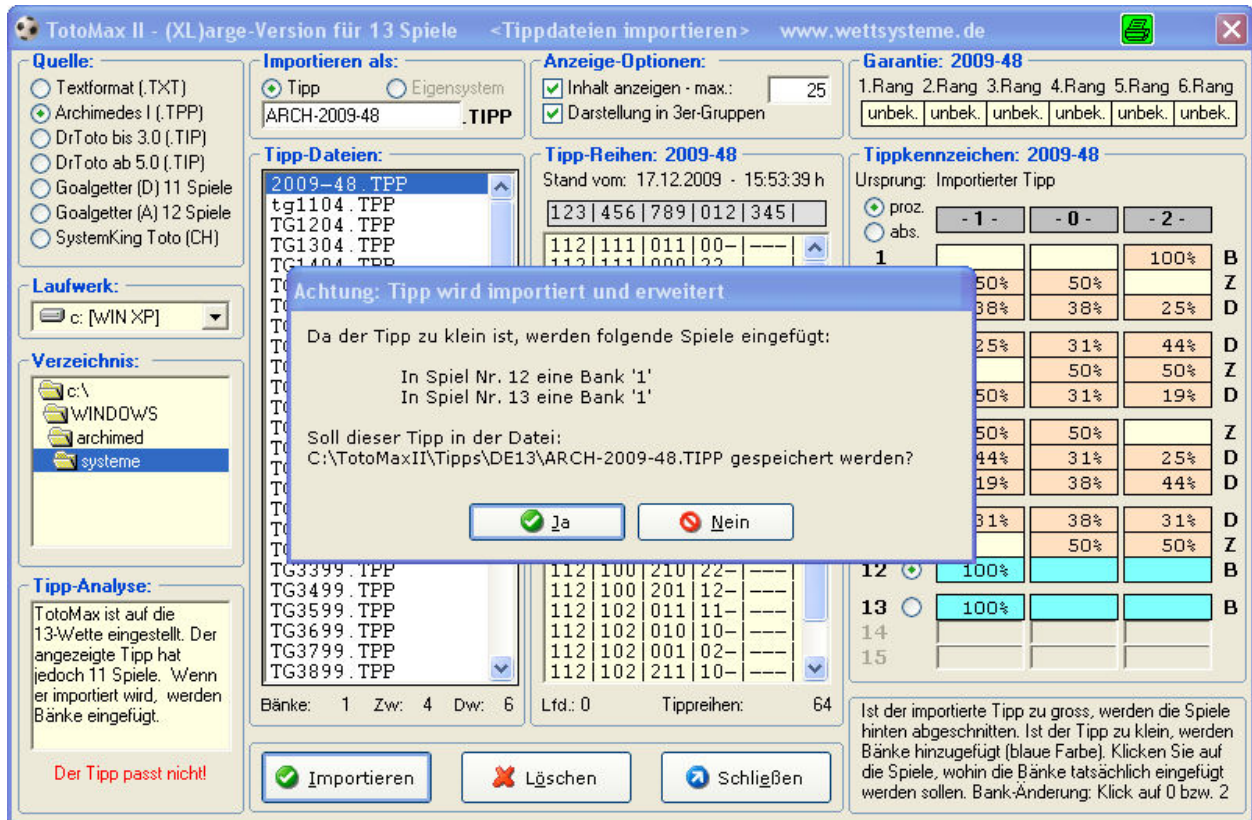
TotoMax II - (XL)arge-Version für 13 Spiele <Tippdateien importieren> www.wettsysteme.de

Quelle:
Textformat (.TXT)
Archimedes I (.TPP)
DrToto bis 3.0 (.TIP)
DrToto ab 5.0 (.TIP)
Goalgetter (D) 11 Spiele
Goalgetter (A) 12 Spiele
SystemKing Toto (CH)

Laufwerk:
c: [WIN XP]

Verzeichnis:
c:\
WINDOWS
archimed
systeme

Tipp-Analyse:
TotoMax ist auf die 13-Wette eingestellt. Der angezeigte Tipp hat jedoch 11 Spiele. Wenn er importiert wird, werden Bänke eingefügt.

Der Tipp passt nicht!

Importieren als:
Tipp
Eigensystem
ARCH-2009-48 .TIPP

Tipp-Dateien:
2009-48.TPP
tg1104.TPP
TG1204.TPP
TG1304.TPP
TG1404.TPP
TG3399.TPP
TG3499.TPP
TG3599.TPP
TG3699.TPP
TG3799.TPP
TG3899.TPP

Bänke: 1 Zw: 4 Dw: 6

Anzeige-Optionen:
Inhalt anzeigen - max.: 25
Darstellung in 3er-Gruppen

Tipp-Reihen: 2009-48
Stand vom: 17.12.2009 - 15:53:39 h
123|456|789|012|345|
112|111|011|00-|---|
112|111|000|22-|---|
112|100|210|22-|---|
112|100|201|12-|---|
112|102|011|11-|---|
112|102|010|10-|---|
112|102|001|02-|---|
112|102|211|10-|---|

Lfd.: 0 Tippreihen: 64

Garantie: 2009-48
| 1.Rang | 2.Rang | 3.Rang | 4.Rang | 5.Rang | 6.Rang |
|---|---|---|---|---|---|
| unbek. | unbek. | unbek. | unbek. | unbek. | unbek. |

Tippkennzeichen: 2009-48
Ursprung: Importierter Tipp
proz.
abs.
- 1 - - 0 - - 2 -
1 100% B
50% 50% Z
38% 38% 25% D
25% 31% 44% D
50% 50% Z
50% 31% 19% D
50% 50% Z
44% 31% 25% D
19% 38% 44% D
31% 38% 31% D
50% 50% Z
12 100% B
13 100% B
14
15

Ist der importierte Tipp zu gross, werden die Spiele hinten abgeschnitten. Ist der Tipp zu klein, werden Bänke hinzugefügt (blaue Farbe). Klicken Sie auf die Spiele, wohin die Bänke tatsächlich eingefügt werden sollen. Bank-Änderung: Klick auf 0 bzw. 2

Importieren
Löschen
Schließen

Achtung: Tipp wird importiert und erweitert
Da der Tipp zu klein ist, werden folgende Spiele eingefügt:

In Spiel Nr. 12 eine Bank '1'
In Spiel Nr. 13 eine Bank '1'

Soll dieser Tipp in der Datei:
C:\TotoMaxII\Tipps\DE13\ARCH-2009-48.TIPP gespeichert werden?

Ja
Nein